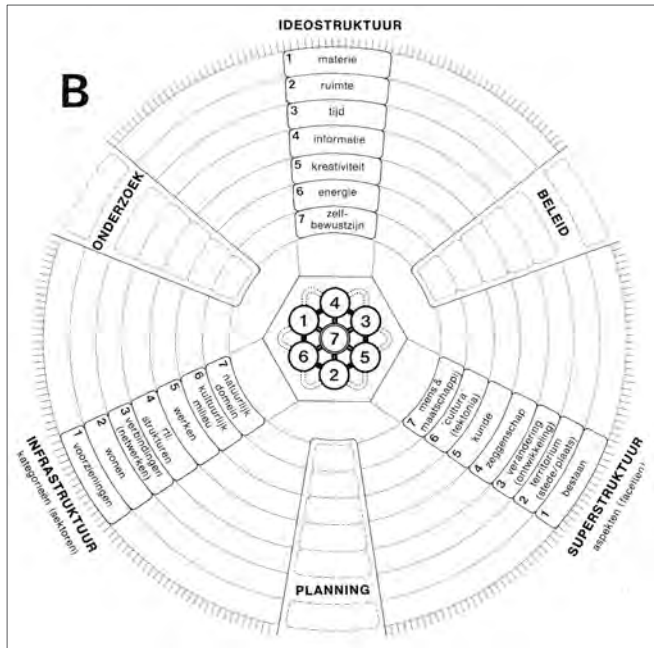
IDEOSTRUKTUUR

B

1 materie
2 ruimte
3 tijd
4 informatie
5 kreativiteit
6 energie
7 zelf-bewustzijn

ONDERZOEK

BELEID

4
1
7
3
6
5
2

7 natuurlijk domein
6 kultuurlijk milieu
5 werken
4 ri. strukturen
3 verbindingen (netwerken)
2 wonen
1 voorzieningen

INFRASTRUKTUUR
kategorieën (sektoren)

7 mens & maatschappij
6 cultuur (tektonia)
5 kunde
4 zeggenschap
3 verandering (ontwikkeling)
2 territorium (stede/plaats)
1 bestaan

SUPERSTRUKTUUR
aspekten (facetten)

PLANNING